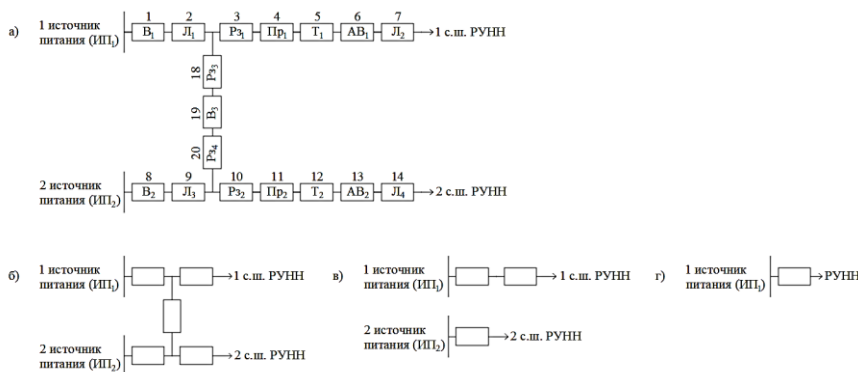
а) 1 источник питания (ИП$_1$)

1 В$_1$ 2 Л$_1$ 3 Рз$_1$ 4 Пр$_1$ 5 Т$_1$ 6 АВ$_1$ 7 Л$_2$ → 1 с.ш. РУНН

18 Рз$_3$

19 В$_3$

20 Рз$_4$

2 источник питания (ИП$_2$)

8 В$_2$ 9 Л$_3$ 10 Рз$_2$ 11 Пр$_2$ 12 Т$_2$ 13 АВ$_2$ 14 Л$_4$ → 2 с.ш. РУНН

б) 1 источник питания (ИП$_1$) → 1 с.ш. РУНН

2 источник питания (ИП$_2$) → 2 с.ш. РУНН

в) 1 источник питания (ИП$_1$) → 1 с.ш. РУНН

2 источник питания (ИП$_2$) → 2 с.ш. РУНН

г) 1 источник питания (ИП$_1$) → РУНН